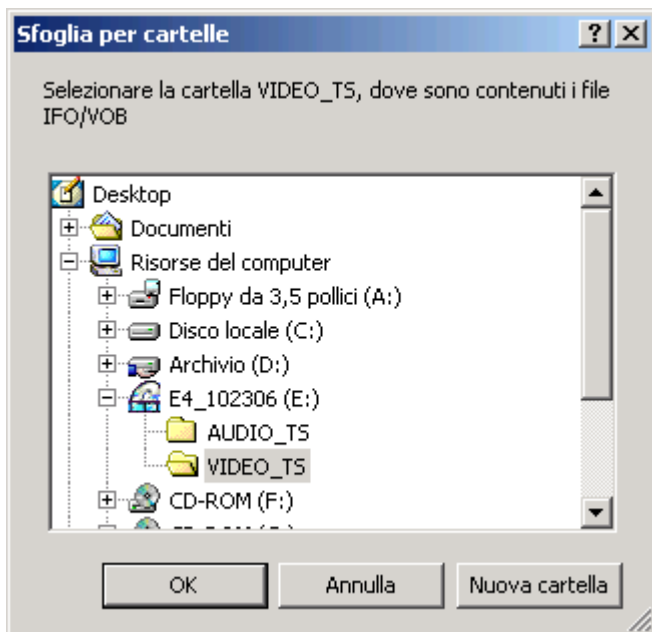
Sfoglia per cartelle

?

Selezionare la cartella VIDEO_TS, dove sono contenuti i file IFO/VOB

Desktop
Documenti
Risorse del computer
Floppy da 3,5 pollici (A:)
Disco locale (C:)
Archivio (D:)
E4_102306 (E:)
AUDIO_TS
VIDEO_TS
CD-ROM (F:)
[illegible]

OK
Annulla
Nuova cartella